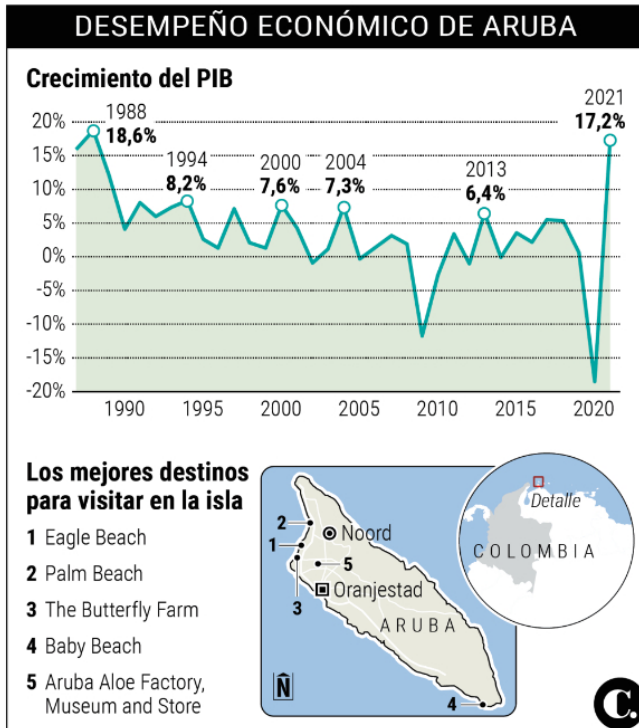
DESEMPEÑO ECONÓMICO DE ARUBA

Crecimiento del PIB

20%
15%
10%
5%
0%
-5%
-10%
-15%
-20%

1988
18,6%
1994
8,2%
2000
7,6%
2004
7,3%
2013
6,4%
2021
17,2%

1990 1995 2000 2005 2010 2015 2020

Los mejores destinos para visitar en la isla

1 Eagle Beach
2 Palm Beach
3 The Butterfly Farm
4 Baby Beach
5 Aruba Aloe Factory, Museum and Store

2
1
3
5
4
Noord
Oranjestad
ARUBA
N
Detalle
COLOMBIA
C.